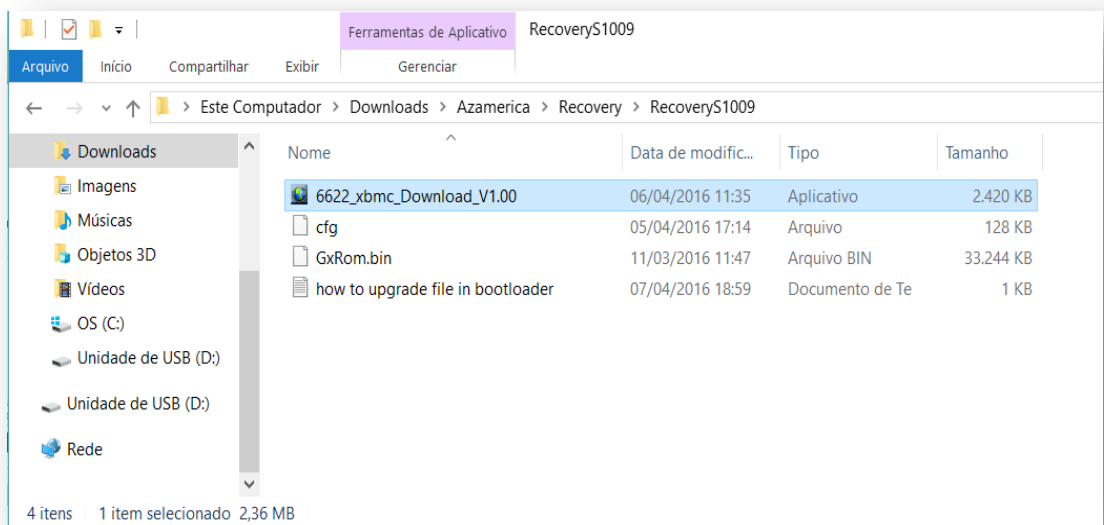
Ferramentas de Aplicativo RecoveryS1009

Arquivo Início Compartilhar Exibir Gerenciar

Este Computador > Downloads > Azamerica > Recovery > RecoveryS1009

Downloads
Imagens
Músicas
Objetos 3D
Vídeos
OS (C:)
Unidade de USB (D:)
Unidade de USB (D:)
Rede

| Nome | Data de modific... | Tipo | Tamanho |
|---|---|---|---|
| 6622_xbmc_Download_V1.00 | 06/04/2016 11:35 | Aplicativo | 2.420 KB |
| cfg | 05/04/2016 17:14 | Arquivo | 128 KB |
| GxRom.bin | 11/03/2016 11:47 | Arquivo BIN | 33.244 KB |
| how to upgrade file in bootloader | 07/04/2016 18:59 | Documento de Te | 1 KB |

4 itens 1 item selecionado 2,36 MB